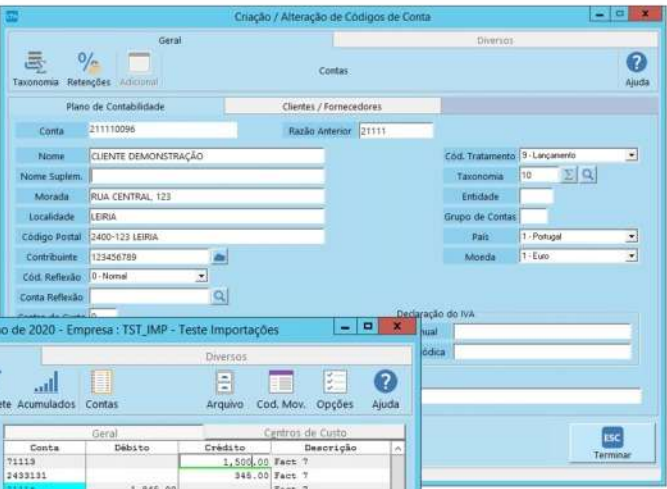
Criação / Alteração de Códigos de Conta

Geral
Diversos

Taxonomia Retenções Adicional
Contas
Ajuda

Plano de Contabilidade
Clientes / Fornecedores

Conta 211110096
Razão Anterior 21111
Nome CLIENTE DEMONSTRAÇÃO
Nome Suplem.
Morada RUA CENTRAL, 123
Localidade LEIRIA
Código Postal 2400-123 LEIRIA
Contribuinte 123456789
Cód. Reflexão 0 - Normal
Conta Reflexão
Cód. Tratamento 9 - Lançamento
Taxonomia 10
Entidade
Grupo de Contas
País 1 - Portugal
Moeda 1 - Euro
Declaração do IVA
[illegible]nual
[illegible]ódica

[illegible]o de 2020 - Empresa : TST_IMP - Teste Importações

Diversos

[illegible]te Acumulados Contas
Arquivo Cod. Mov. Opções Ajuda

Geral
Centros de Custo

| Conta | Débito | Crédito | Descrição |
|---|---|---|---|
| 71113 | | 1,500.00 | Fact ? |
| 2433131 | | 345.00 | Fact ? |
| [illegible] | 1,845.00 | | Fact ? |

ESC
Terminar